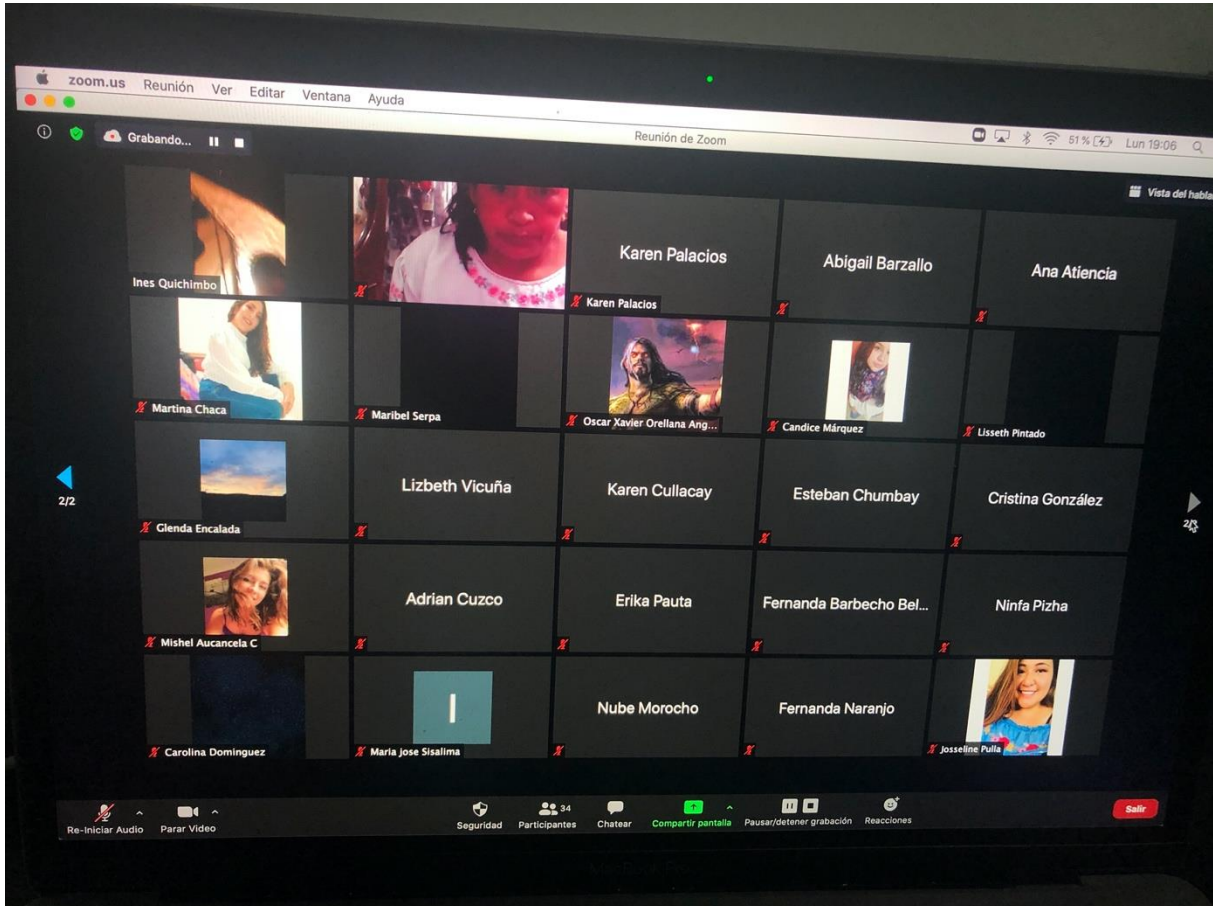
zoom.us Reunión Ver Editar Ventana Ayuda

Grabando...

Reunión de Zoom

51 % Lun 19:06

Vista del habla

Ines Quichimbo

Karen Palacios

Karen Palacios

Abigail Barzallo

Ana Atiencia

Martina Chaca

Maribel Serpa

Oscar Xavier Orellana Ang...

Candice Márquez

Lisseth Pintado

2/2

Glenda Encalada

Lizbeth Vicuña

Karen Cullacay

Esteban Chumbay

Cristina González

2/3

Mishel Aucancela C

Adrian Cuzco

Erika Pauta

Fernanda Barbecho Bel...

Ninfa Pizha

Carolina Dominguez

I

Maria Jose Sisalima

Nube Morocho

Fernanda Naranjo

Josseline Pulla

Re-Iniciar Audio

Parar Video

Seguridad

34

Participantes

Chatear

Compartir pantalla

Pausar/detener grabación

Reacciones

Salir